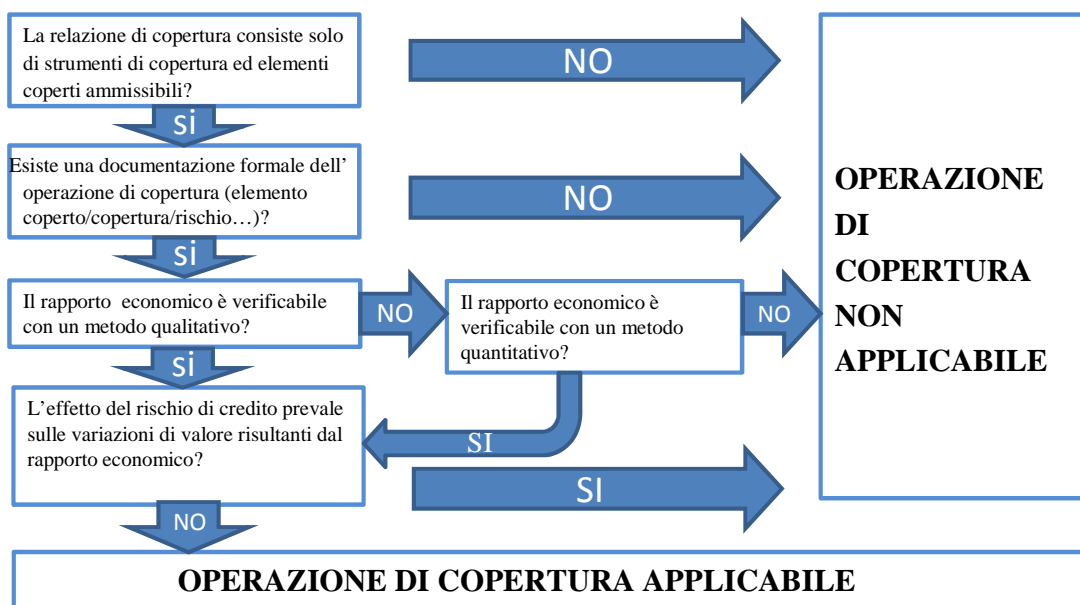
La relazione di copertura consiste solo di strumenti di copertura ed elementi coperti ammissibili?

NO

si

Esiste una documentazione formale dell' operazione di copertura (elemento coperto/copertura/rischio…)?

NO

si

Il rapporto economico è verificabile con un metodo qualitativo?

NO

Il rapporto economico è verificabile con un metodo quantitativo?

NO

si

L'effetto del rischio di credito prevale sulle variazioni di valore risultanti dal rapporto economico?

SI

SI

OPERAZIONE DI COPERTURA NON APPLICABILE

NO

OPERAZIONE DI COPERTURA APPLICABILE